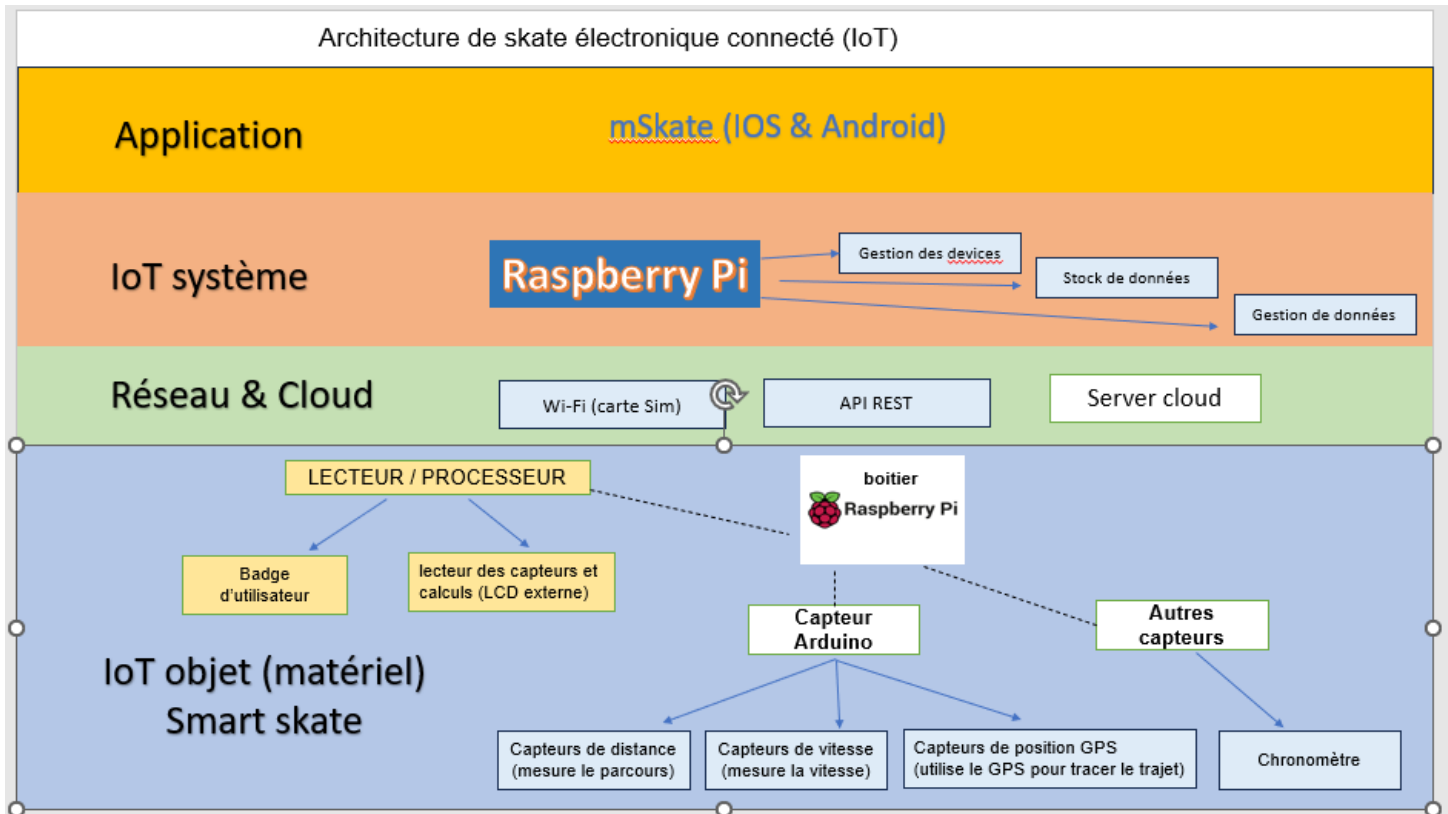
Architecture de skate électronique connecté (IoT)

Application

mSkate (IOS & Android)

IoT système

Raspberry Pi

Gestion des devices

Stock de données

Gestion de données

Réseau & Cloud

Wi-Fi (carte Sim)

API REST

Server cloud

LECTEUR / PROCESSEUR

Badge d'utilisateur

lecteur des capteurs et calculs (LCD externe)

boitier

Raspberry Pi

Capteur Arduino

Autres capteurs

IoT objet (matériel) Smart skate

Capteurs de distance (mesure le parcours)

Capteurs de vitesse (mesure la vitesse)

Capteurs de position GPS (utilise le GPS pour tracer le trajet)

Chronomètre